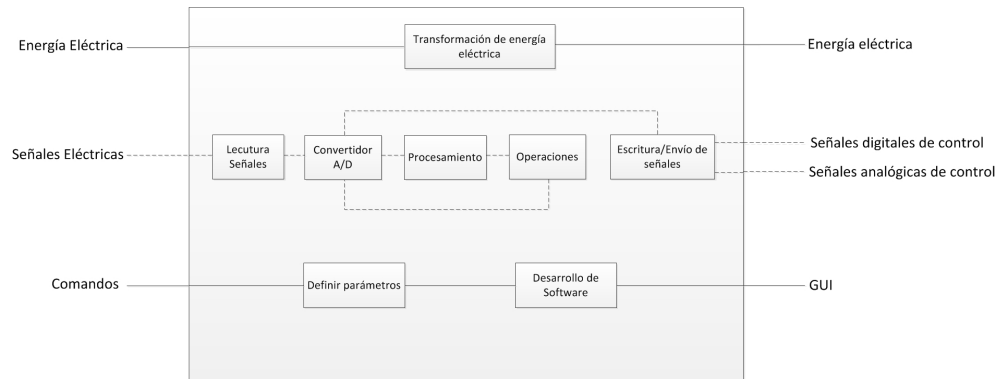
Energía Eléctrica

Transformación de energía eléctrica

Energía eléctrica

Señales Eléctricas

Lecutura Señales

Convertidor A/D

Procesamiento

Operaciones

Escritura/Envío de señales

Señales digitales de control

Señales analógicas de control

Comandos

Definir parámetros

Desarrollo de Software

GUI